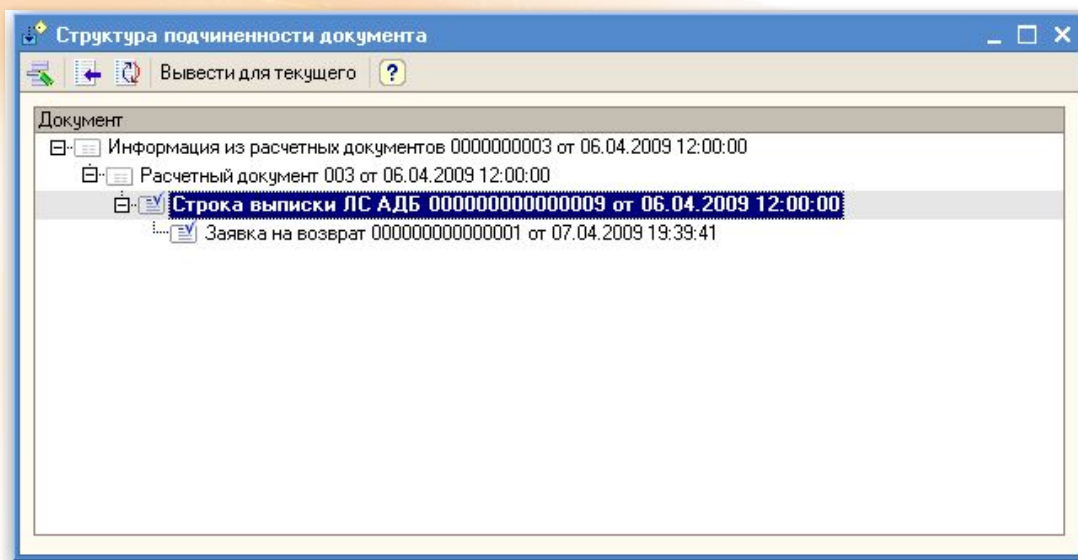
Структура подчиненности документа

Вывести для текущего

?

Документ

Информация из расчетных документов 0000000003 от 06.04.2009 12:00:00

Расчетный документ 003 от 06.04.2009 12:00:00

Строка выписки ЛС АДБ 000000000000009 от 06.04.2009 12:00:00

Заявка на возврат 000000000000001 от 07.04.2009 19:39:41